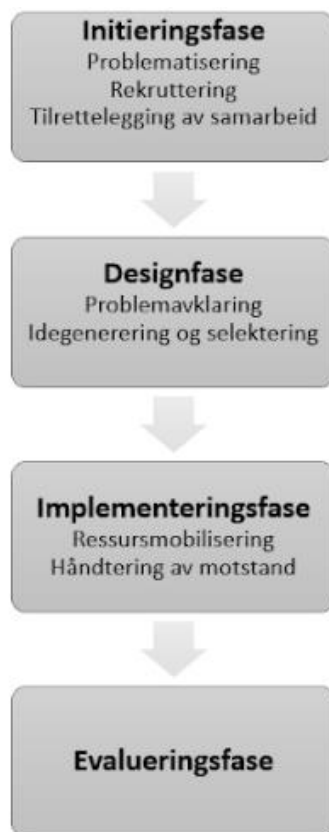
Initieringsfase
Problematisering
Rekruttering
Tilrettelegging av samarbeid

Designfase
Problemavklaring
Idegenerering og selektering

Implementeringsfase
Ressursmobilisering
Håndtering av motstand

Evalueringsfase